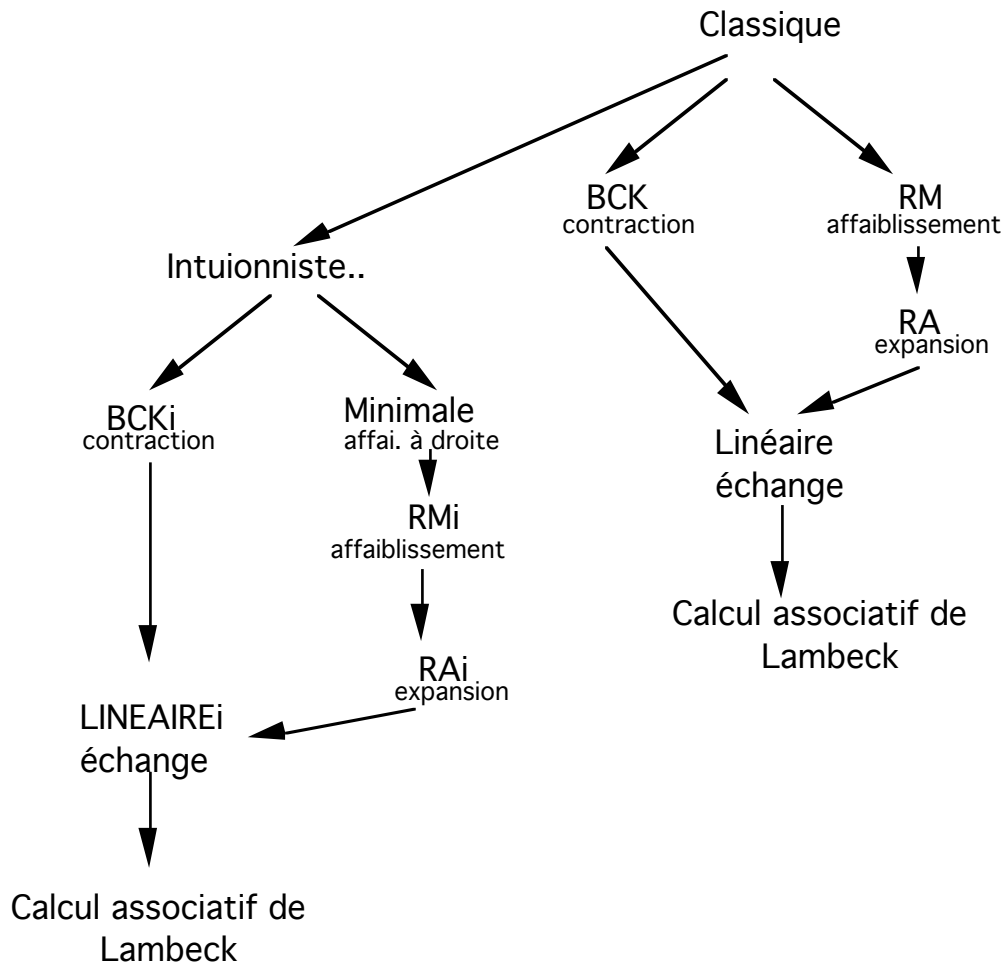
Classique

BCK
contraction

RM
affaiblissement

Intuionniste..

RA
expansion

BCKi
contraction

Minimale
affai. à droite

Linéaire
échange

RMi
affaiblissement

Calcul associatif de Lambeck

RAi
expansion

LINEAIREi
échange

Calcul associatif de Lambeck